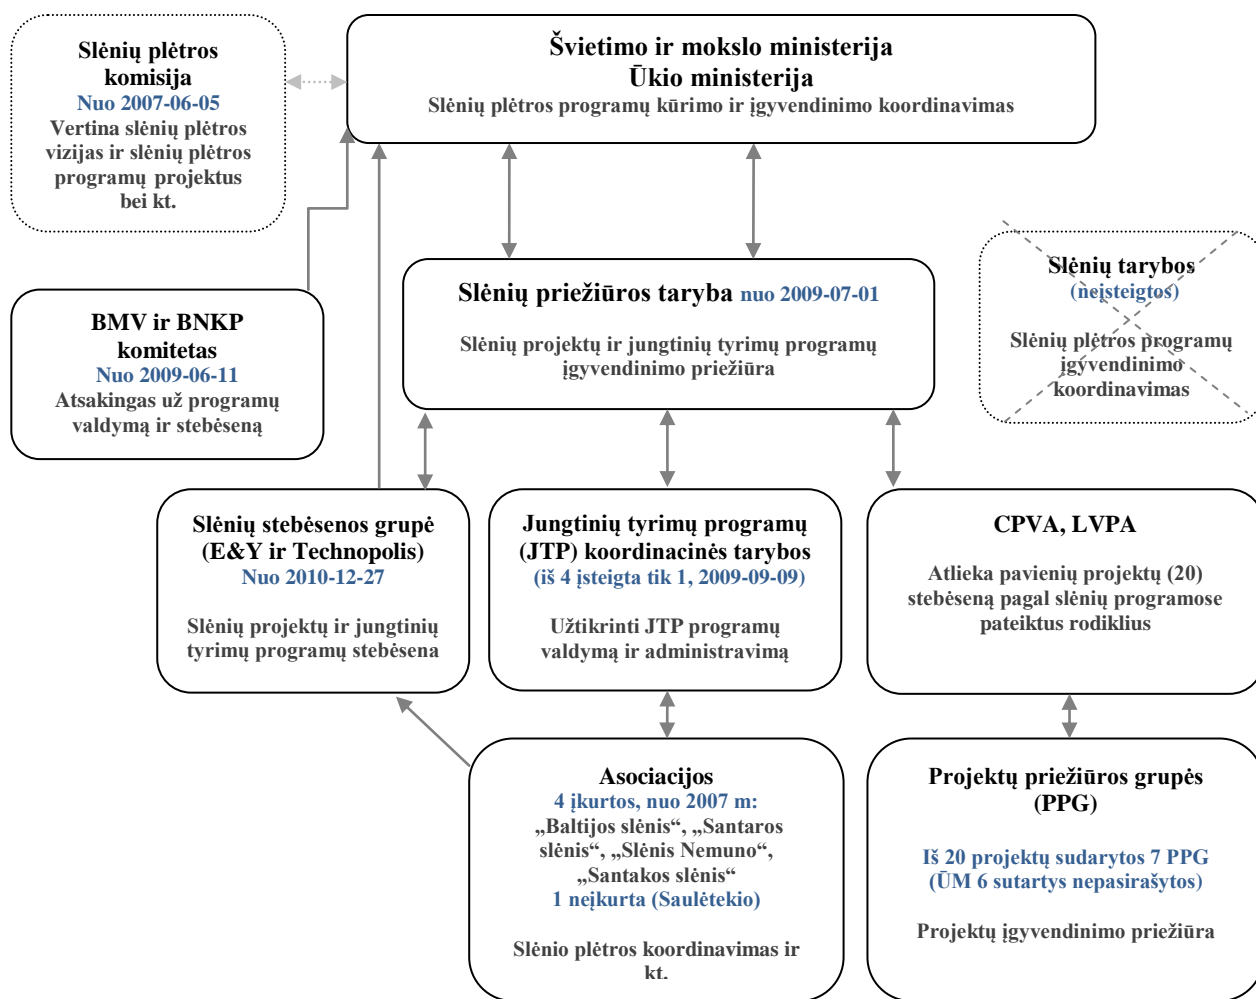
Švietimo ir mokslo ministerija
Ūkio ministerija
Slėnių plėtros programų kūrimo ir įgyvendinimo koordinavimas

Slėnių plėtros komisija
Nuo 2007-06-05
Vertina slėnių plėtros vizijas ir slėnių plėtros programų projektus bei kt.

BMV ir BNKP komitetas
Nuo 2009-06-11
Atsakingas už programų valdymą ir stebėseną

Slėnių priežiūros taryba nuo 2009-07-01
Slėnių projektų ir jungtinių tyrimų programų įgyvendinimo priežiūra

Slėnių tarybos
(neįsteigtos)
Slėnių plėtros programų įgyvendinimo koordinavimas

Slėnių stebėsenos grupė (E&Y ir Technopolis)
Nuo 2010-12-27
Slėnių projektų ir jungtinių tyrimų programų stebėsena

Jungtinių tyrimų programų (JTP) koordinacinės tarybos
(iš 4 įsteigta tik 1, 2009-09-09)
Užtikrinti JTP programų valdymą ir administravimą

CPVA, LVPA
Atlieka pavienių projektų (20) stebėseną pagal slėnių programose pateiktus rodiklius

Asociacijos
4 įkurtos, nuo 2007 m:
„Baltijos slėnis“, „Santaros slėnis“, „Slėnis Nemuno“, „Santakos slėnis“
1 neįkurta (Saulėtekio)
Slėnio plėtros koordinavimas ir kt.

Projektų priežiūros grupės (PPG)
Iš 20 projektų sudarytos 7 PPG
(ŪM 6 sutartys nepasirašytos)
Projektų įgyvendinimo priežiūra